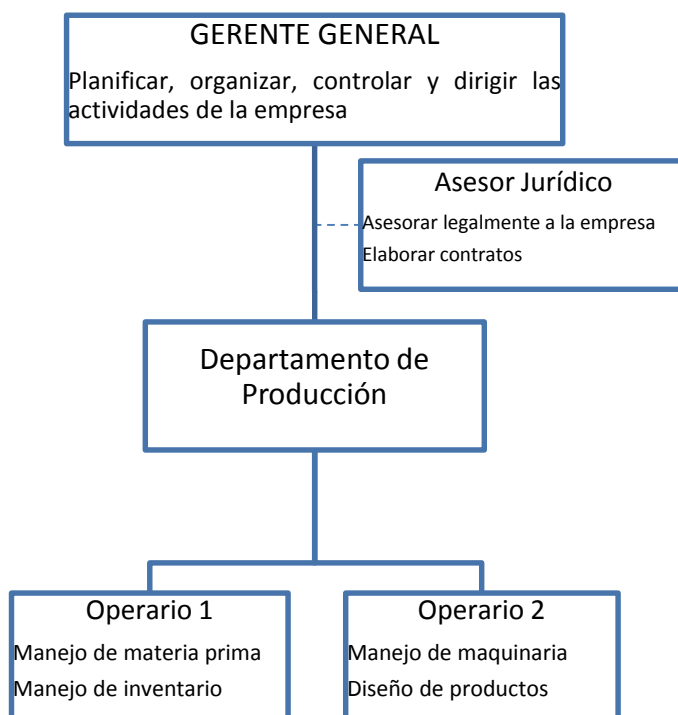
GERENTE GENERAL

Planificar, organizar, controlar y dirigir las actividades de la empresa

Asesor Jurídico

Asesorar legalmente a la empresa

Elaborar contratos

Departamento de Producción

Operario 1

Manejo de materia prima

Manejo de inventario

Operario 2

Manejo de maquinaria

Diseño de productos